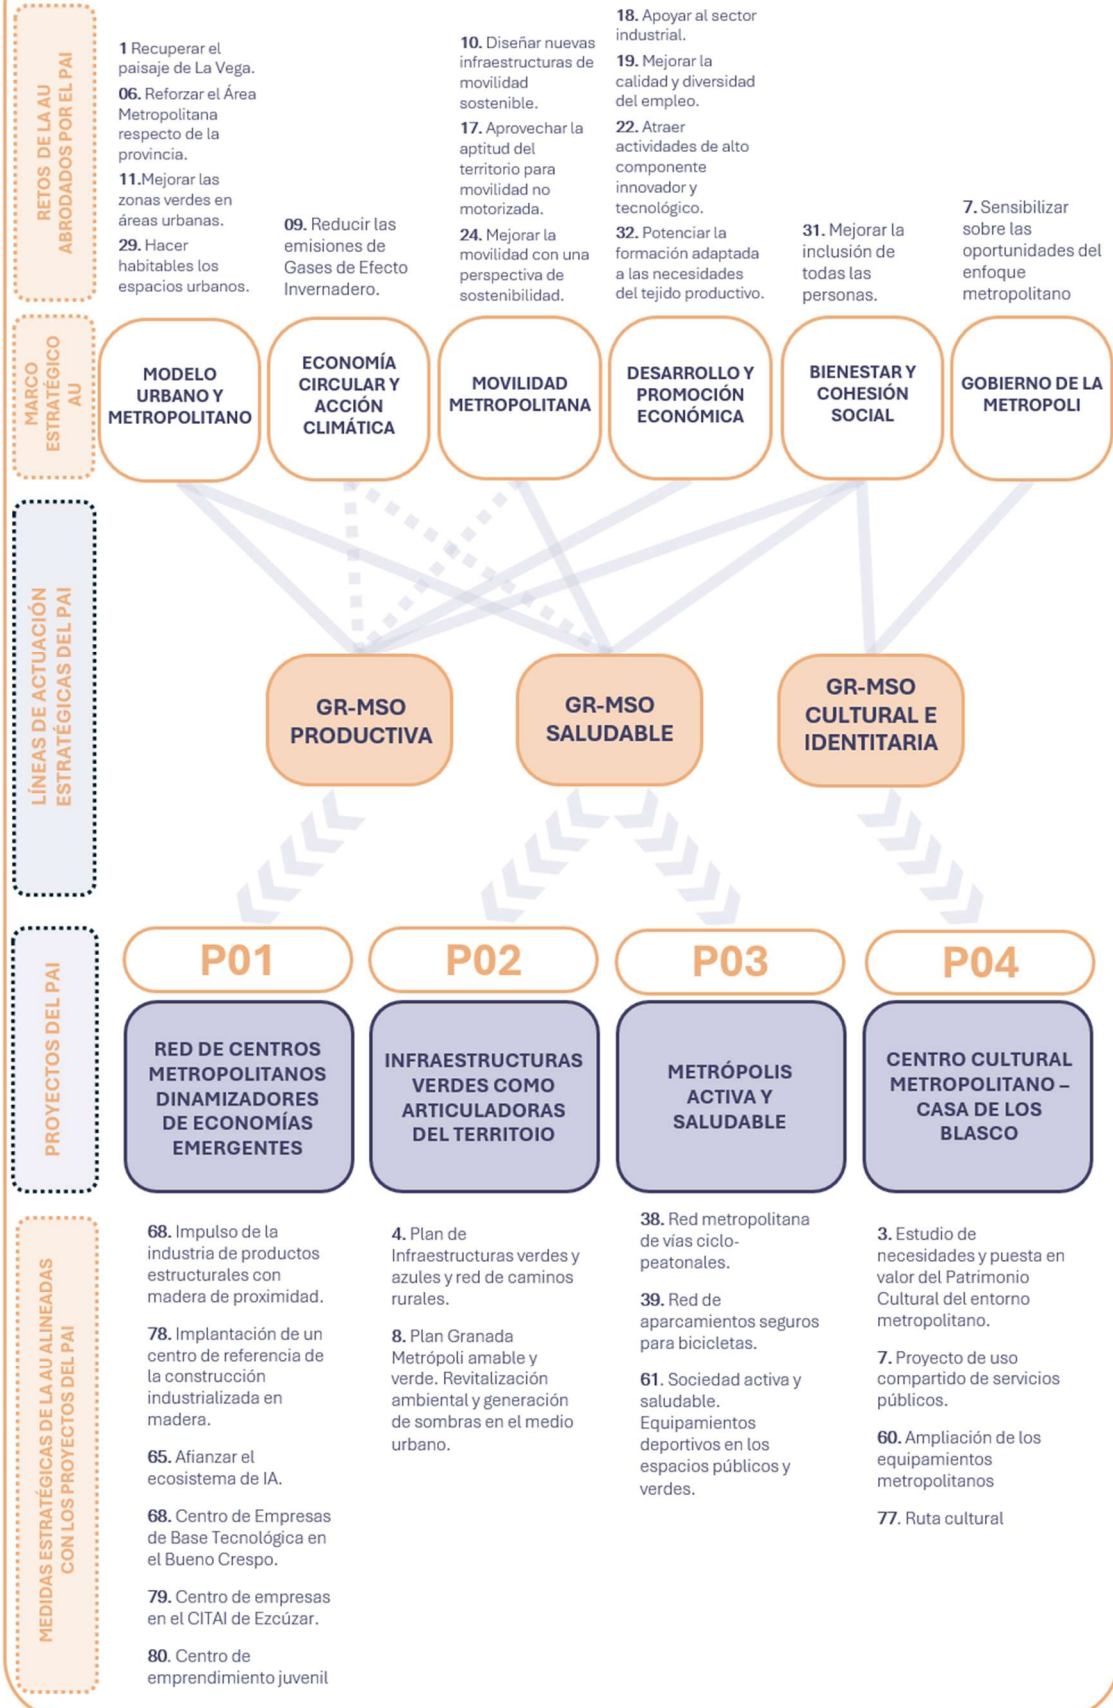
RETOS DE LA AU ABORDADOS POR EL PAI

**1** Recuperar el paisaje de La Vega.

**06.** Reforzar el Área Metropolitana respecto de la provincia.

**11.**Mejorar las zonas verdes en áreas urbanas.

**29.** Hacer habitables los espacios urbanos.

**09.** Reducir las emisiones de Gases de Efecto Invernadero.

**10.** Diseñar nuevas infraestructuras de movilidad sostenible.

**17.** Aprovechar la aptitud del territorio para movilidad no motorizada.

**24.** Mejorar la movilidad con una perspectiva de sostenibilidad.

**18.** Apoyar al sector industrial.

**19.** Mejorar la calidad y diversidad del empleo.

**22.** Atraer actividades de alto componente innovador y tecnológico.

**32.** Potenciar la formación adaptada a las necesidades del tejido productivo.

**31.** Mejorar la inclusión de todas las personas.

**7.** Sensibilizar sobre las oportunidades del enfoque metropolitano

MARCO ESTRATÉGICO AU

MODELO URBANO Y METROPOLITANO

ECONOMÍA CIRCULAR Y ACCIÓN CLIMÁTICA

MOVILIDAD METROPOLITANA

DESARROLLO Y PROMOCIÓN ECONÓMICA

BIENESTAR Y COHESIÓN SOCIAL

GOBIERNO DE LA METROPOLI

LÍNEAS DE ACTUACIÓN ESTRATÉGICAS DEL PAI

GR-MSO PRODUCTIVA

GR-MSO SALUDABLE

GR-MSO CULTURAL E IDENTITARIA

PROYECTOS DEL PAI

P01
RED DE CENTROS METROPOLITANOS DINAMIZADORES DE ECONOMÍAS EMERGENTES

P02
INFRAESTRUCTURAS VERDES COMO ARTICULADORAS DEL TERRITOIO

P03
METRÓPOLIS ACTIVA Y SALUDABLE

P04
CENTRO CULTURAL METROPOLITANO – CASA DE LOS BLASCO

MEDIDAS ESTRATÉGICAS DE LA AU ALINEADAS CON LOS PROYECTOS DEL PAI

**68.** Impulso de la industria de productos estructurales con madera de proximidad.

**78.** Implantación de un centro de referencia de la construcción industrializada en madera.

**65.** Afianzar el ecosistema de IA.

**68.** Centro de Empresas de Base Tecnológica en el Bueno Crespo.

**79.** Centro de empresas en el CITAI de Ezcúzar.

**80.** Centro de emprendimiento juvenil

**4.** Plan de Infraestructuras verdes y azules y red de caminos rurales.

**8.** Plan Granada Metrópoli amable y verde. Revitalización ambiental y generación de sombras en el medio urbano.

**38.** Red metropolitana de vías ciclo-peatonales.

**39.** Red de aparcamientos seguros para bicicletas.

**61.** Sociedad activa y saludable. Equipamientos deportivos en los espacios públicos y verdes.

**3.** Estudio de necesidades y puesta en valor del Patrimonio Cultural del entorno metropolitano.

**7.** Proyecto de uso compartido de servicios públicos.

**60.** Ampliación de los equipamientos metropolitanos

**77.** Ruta cultural